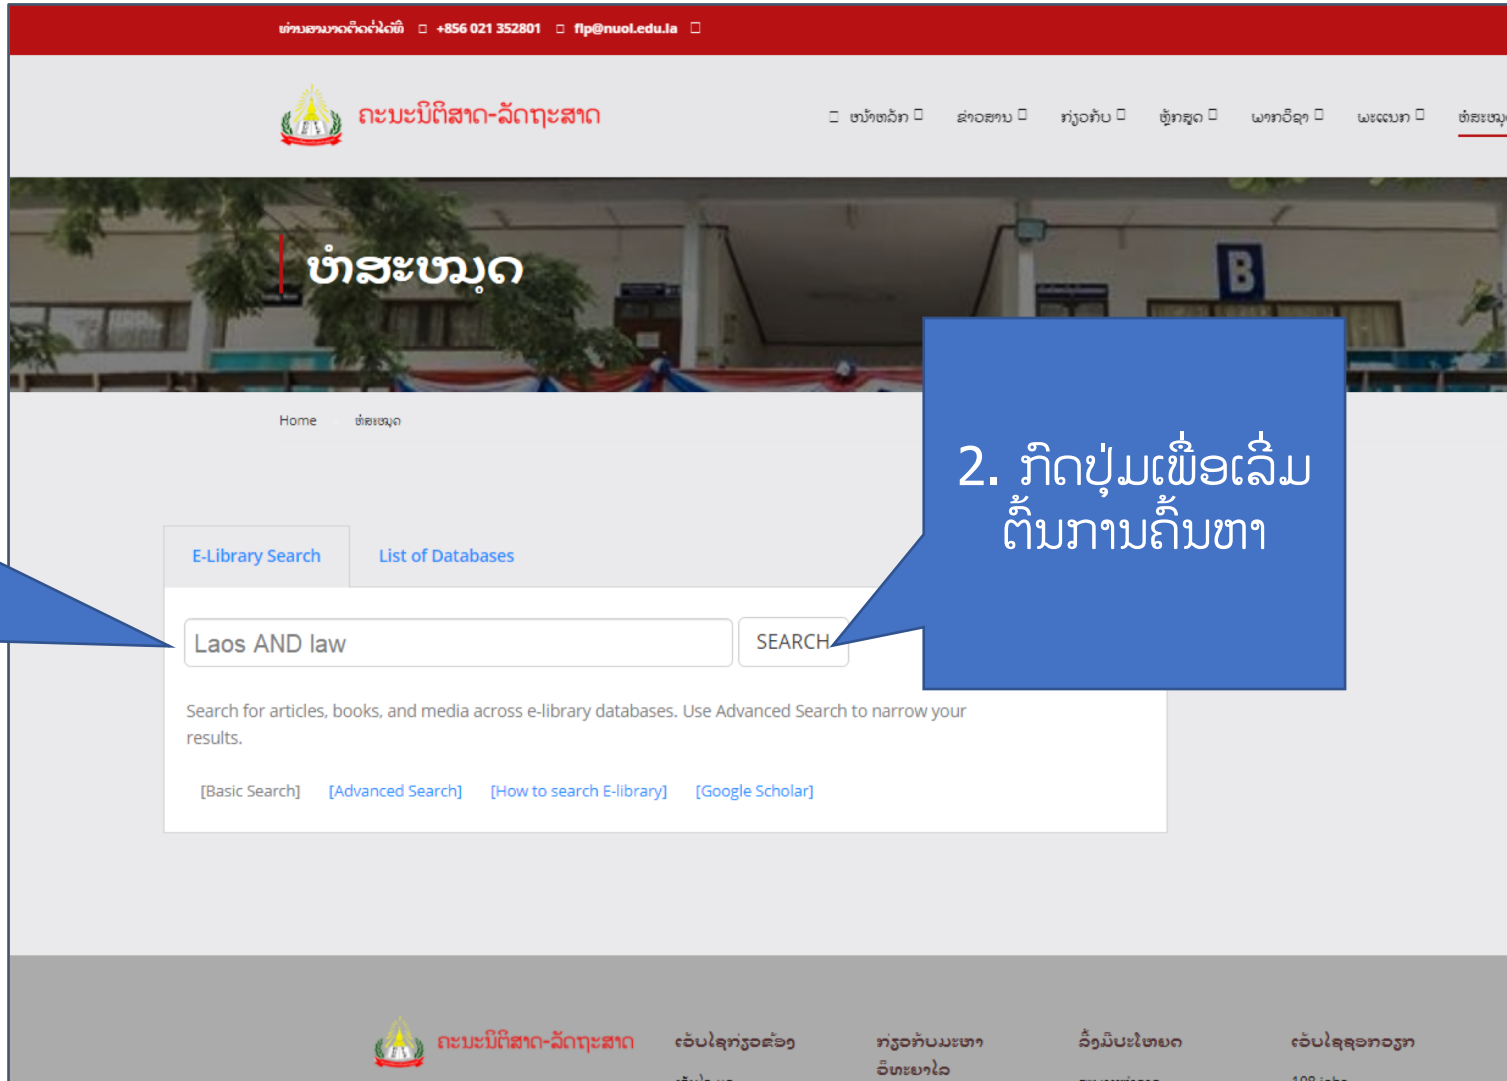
ທ່ານສາມາດຕິດຕໍ່ໄດ້ທີ່ +856 021 352801 flp@nuol.edu.la

ຄະນະນິຕິສາດ-ລັດຖະສາດ

ໜ້າຫລັກ ສ່ວນສານ ກ່ຽວກັບ ຫຼັກສູດ ພາກວິຊາ ພະແນກ ຫໍສະໝຸ

ຫໍສະໝຸດ

Home ຫໍສະໝຸດ

2. ກົດປຸ່ມເພື່ອເລີ່ມຕົ້ນການຄົ້ນຫາ

E-Library Search | List of Databases

Laos AND law

SEARCH

Search for articles, books, and media across e-library databases. Use Advanced Search to narrow your results.

[Basic Search] [Advanced Search] [How to search E-library] [Google Scholar]

ຄະນະນິຕິສາດ-ລັດຖະສາດ

ຂໍ້ມູນກ່ຽວຂ້ອງ

ກ່ຽວກັບມະຫາວິທະຍາໄລ

ລິ້ງພິເສດ

ຂໍ້ມູນຕິດຕໍ່

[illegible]